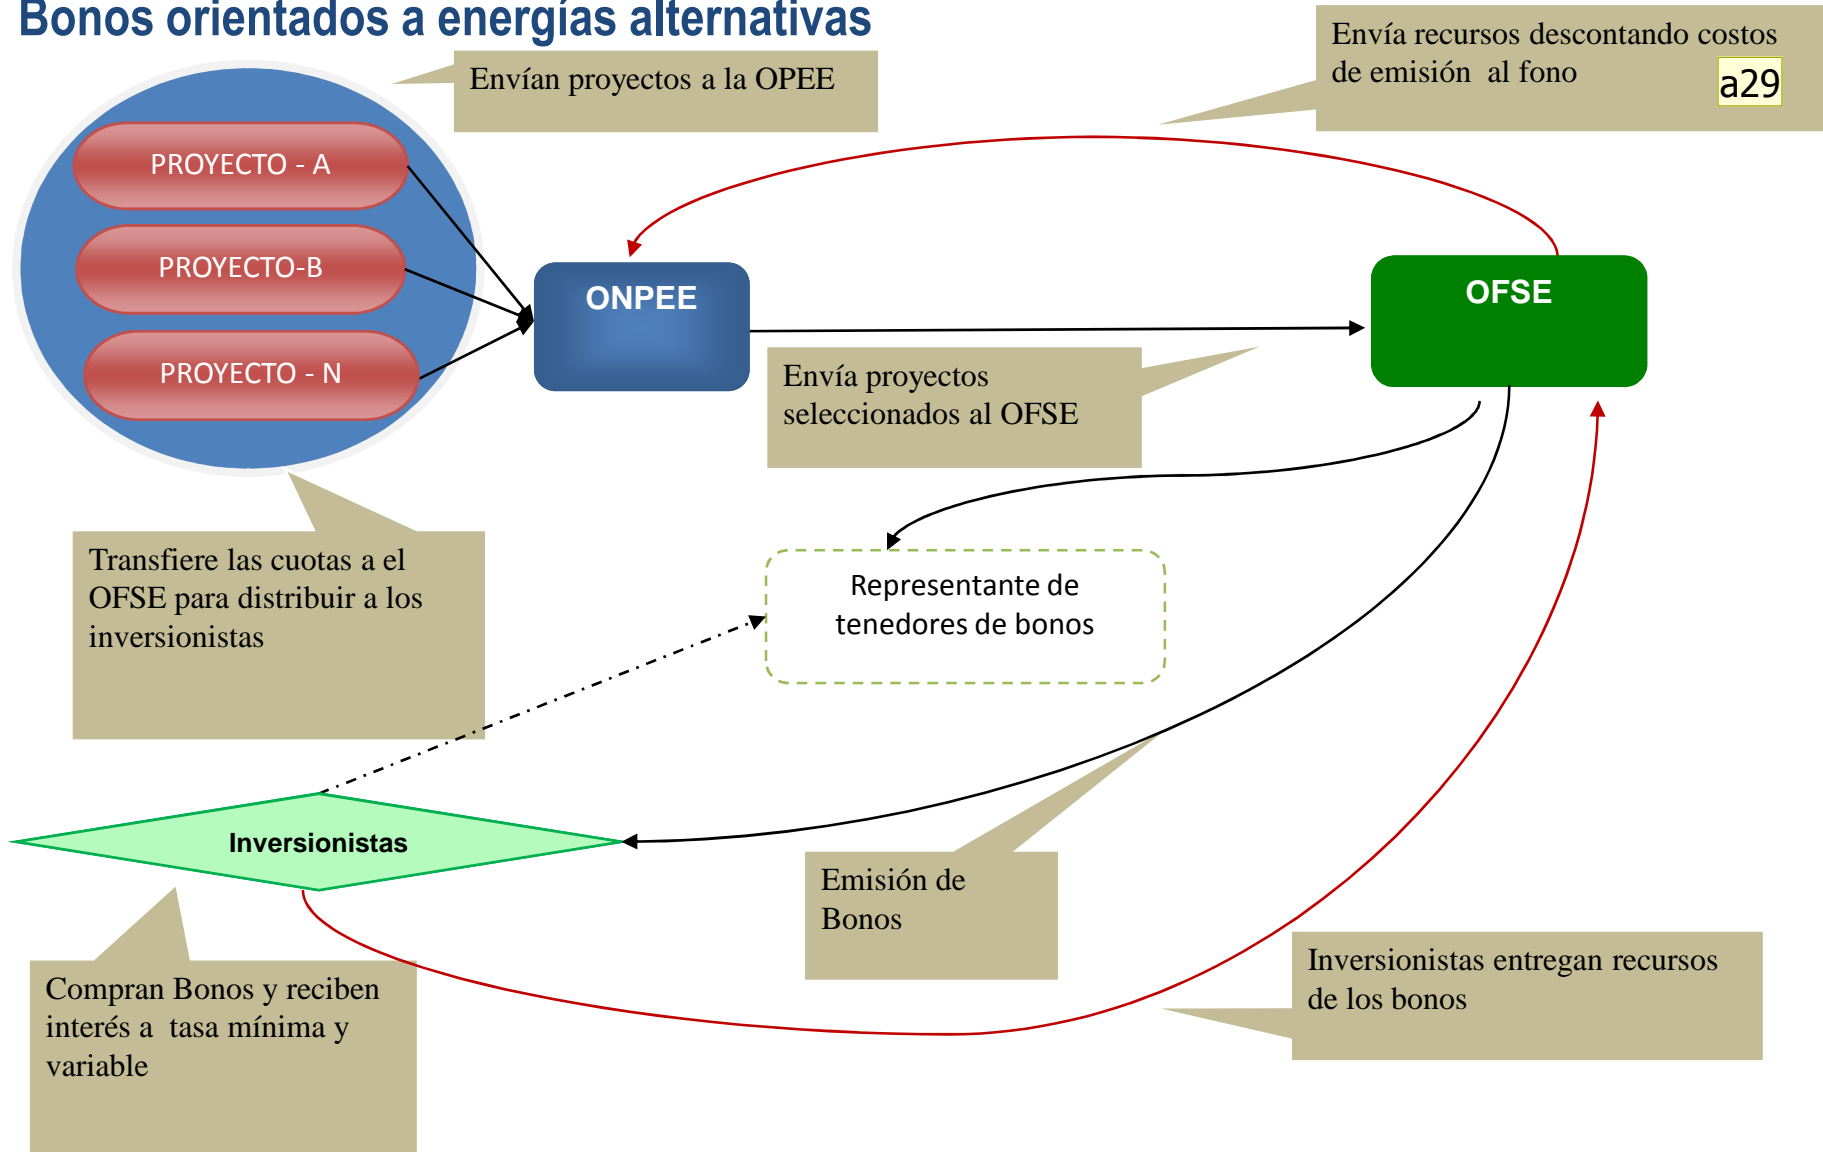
Bonos orientados a energías alternativas

Envían proyectos a la OPEE

Envía recursos descontando costos de emisión al fono

a29

PROYECTO - A

PROYECTO-B

PROYECTO - N

ONPEE

OFSE

Envía proyectos seleccionados al OFSE

Transfiere las cuotas a el OFSE para distribuir a los inversionistas

Representante de tenedores de bonos

Inversionistas

Emisión de Bonos

Compran Bonos y reciben interés a tasa mínima y variable

Inversionistas entregan recursos de los bonos